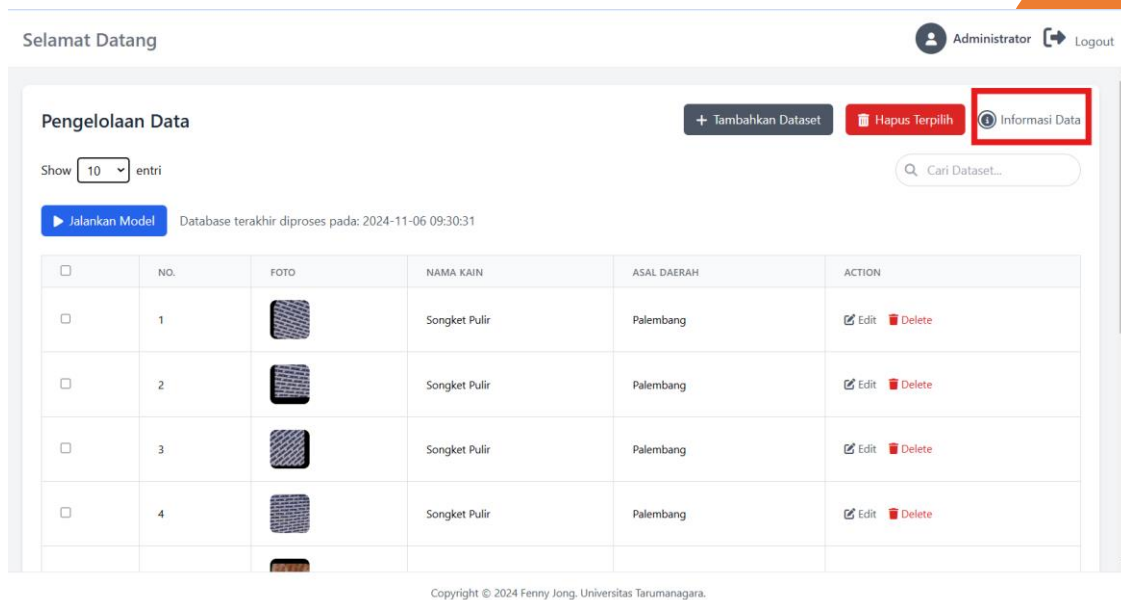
Selamat Datang

Administrator Logout

Pengelolaan Data

+ Tambahkan Dataset

Hapus Terpilih

Informasi Data

Show 10 entri

Cari Dataset...

Jalankan Model

Database terakhir diproses pada: 2024-11-06 09:30:31

| | NO. | FOTO | NAMA KAIN | ASAL DAERAH | ACTION |
|---|---|---|---|---|---|
| | 1 | | Songket Pulir | Palembang | Edit Delete |
| | 2 | | Songket Pulir | Palembang | Edit Delete |
| | 3 | | Songket Pulir | Palembang | Edit Delete |
| | 4 | | Songket Pulir | Palembang | Edit Delete |

Copyright © 2024 Fenny Jong. Universitas Tarumanagara.